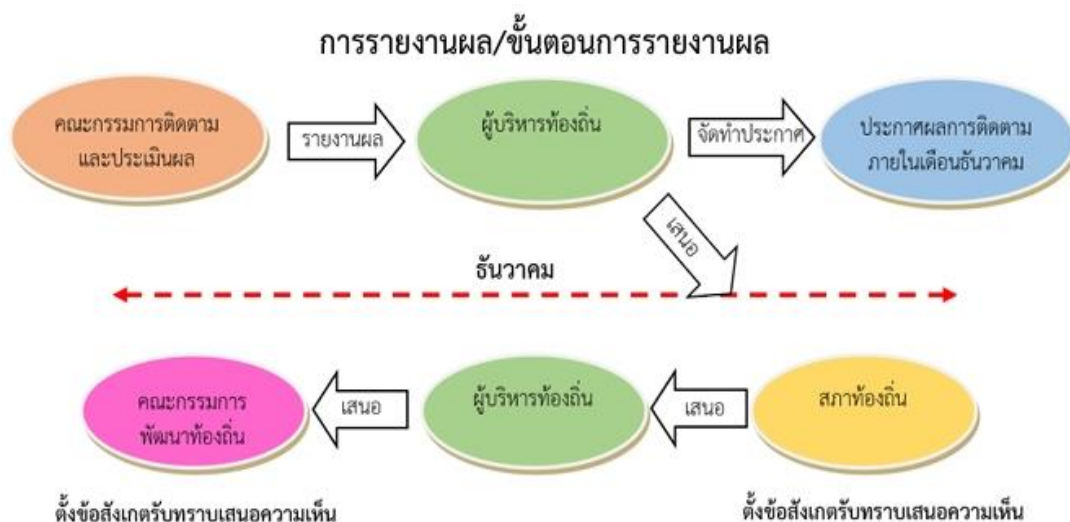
การรายงานผล/ขั้นตอนการรายงานผล

คณะกรรมการติดตามและประเมินผล

รายงานผล

ผู้บริหารท้องถิ่น

จัดทำประกาศ

ประกาศผลการติดตามภายในเดือนธันวาคม

เสนอ

ธันวาคม

คณะกรรมการพัฒนาท้องถิ่น

เสนอ

ผู้บริหารท้องถิ่น

เสนอ

สภาท้องถิ่น

ตั้งข้อสังเกตรับทราบเสนอความเห็น

ตั้งข้อสังเกตรับทราบเสนอความเห็น